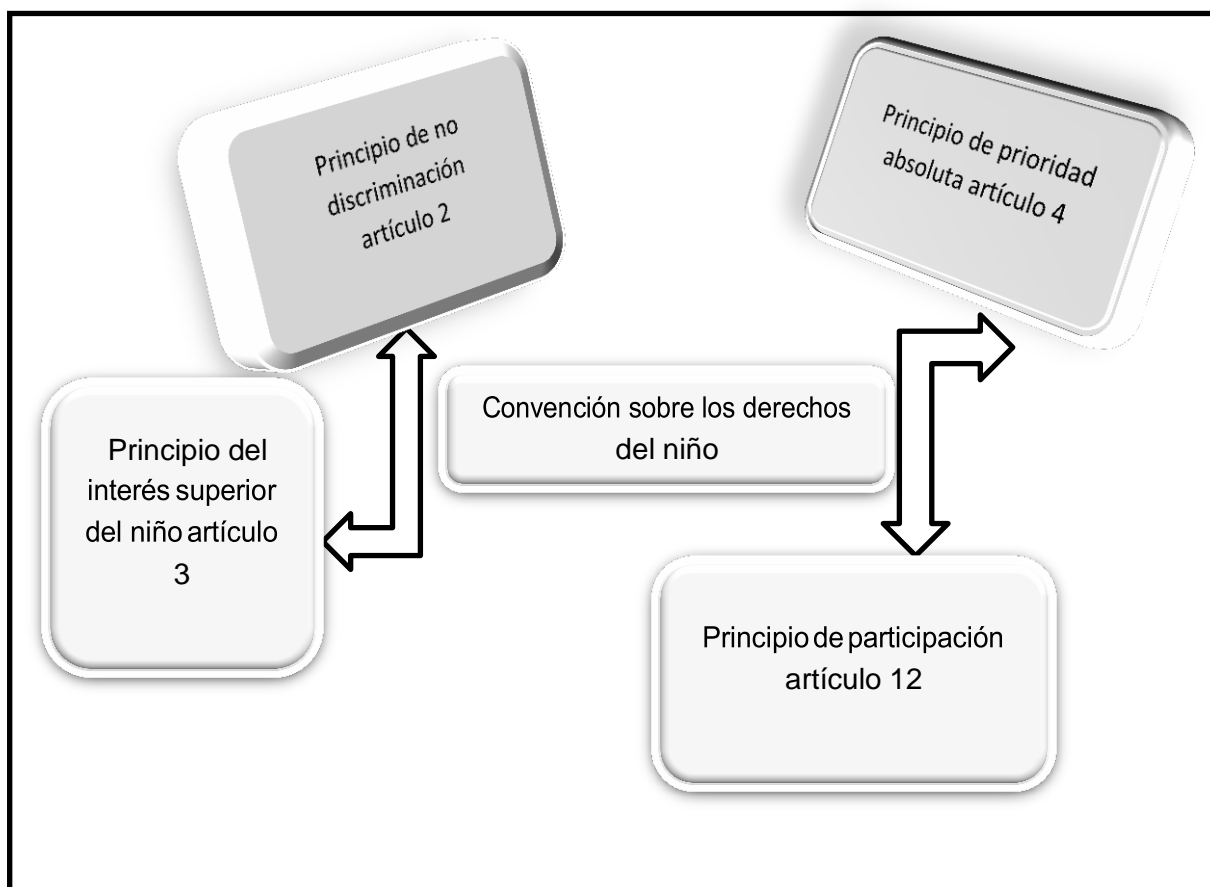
Principio de no discriminación artículo 2

Principio de prioridad absoluta artículo 4

Convención sobre los derechos del niño

Principio del interés superior del niño artículo 3

Principio de participación artículo 12